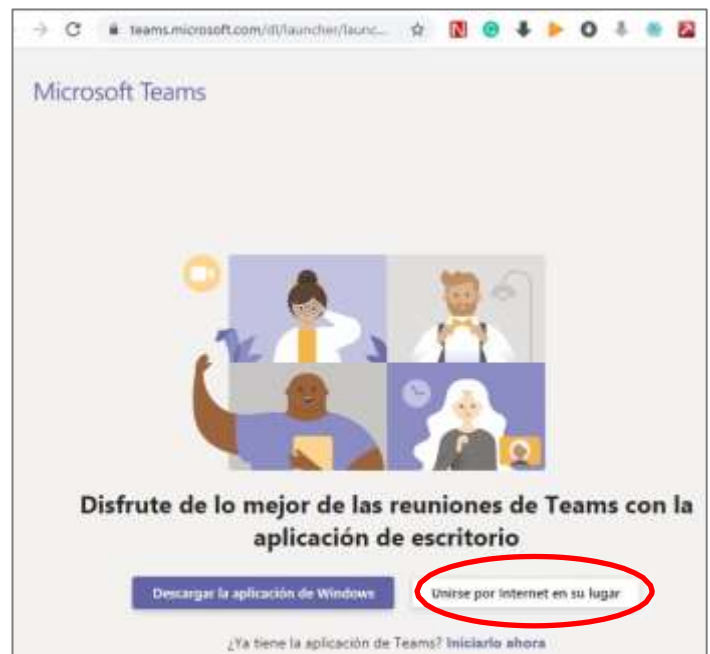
teams.microsoft.com/dl/launcher/launc...

Microsoft Teams

Disfrute de lo mejor de las reuniones de Teams con la aplicación de escritorio

Descargar la aplicación de Windows

Unirse por Internet en su lugar

¿Ya tiene la aplicación de Teams? Iniciarlo ahora